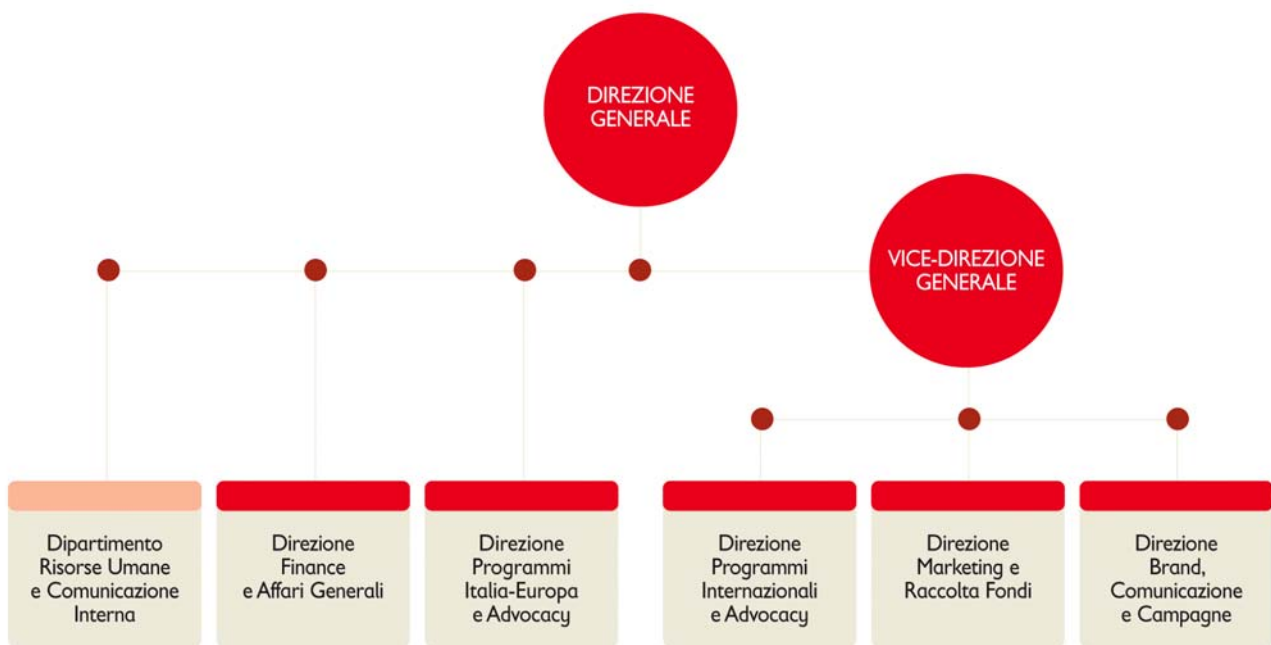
DIREZIONE GENERALE

VICE-DIREZIONE GENERALE

Dipartimento Risorse Umane e Comunicazione Interna

Direzione Finance e Affari Generali

Direzione Programmi Italia-Europa e Advocacy

Direzione Programmi Internazionali e Advocacy

Direzione Marketing e Raccolta Fondi

Direzione Brand, Comunicazione e Campagne